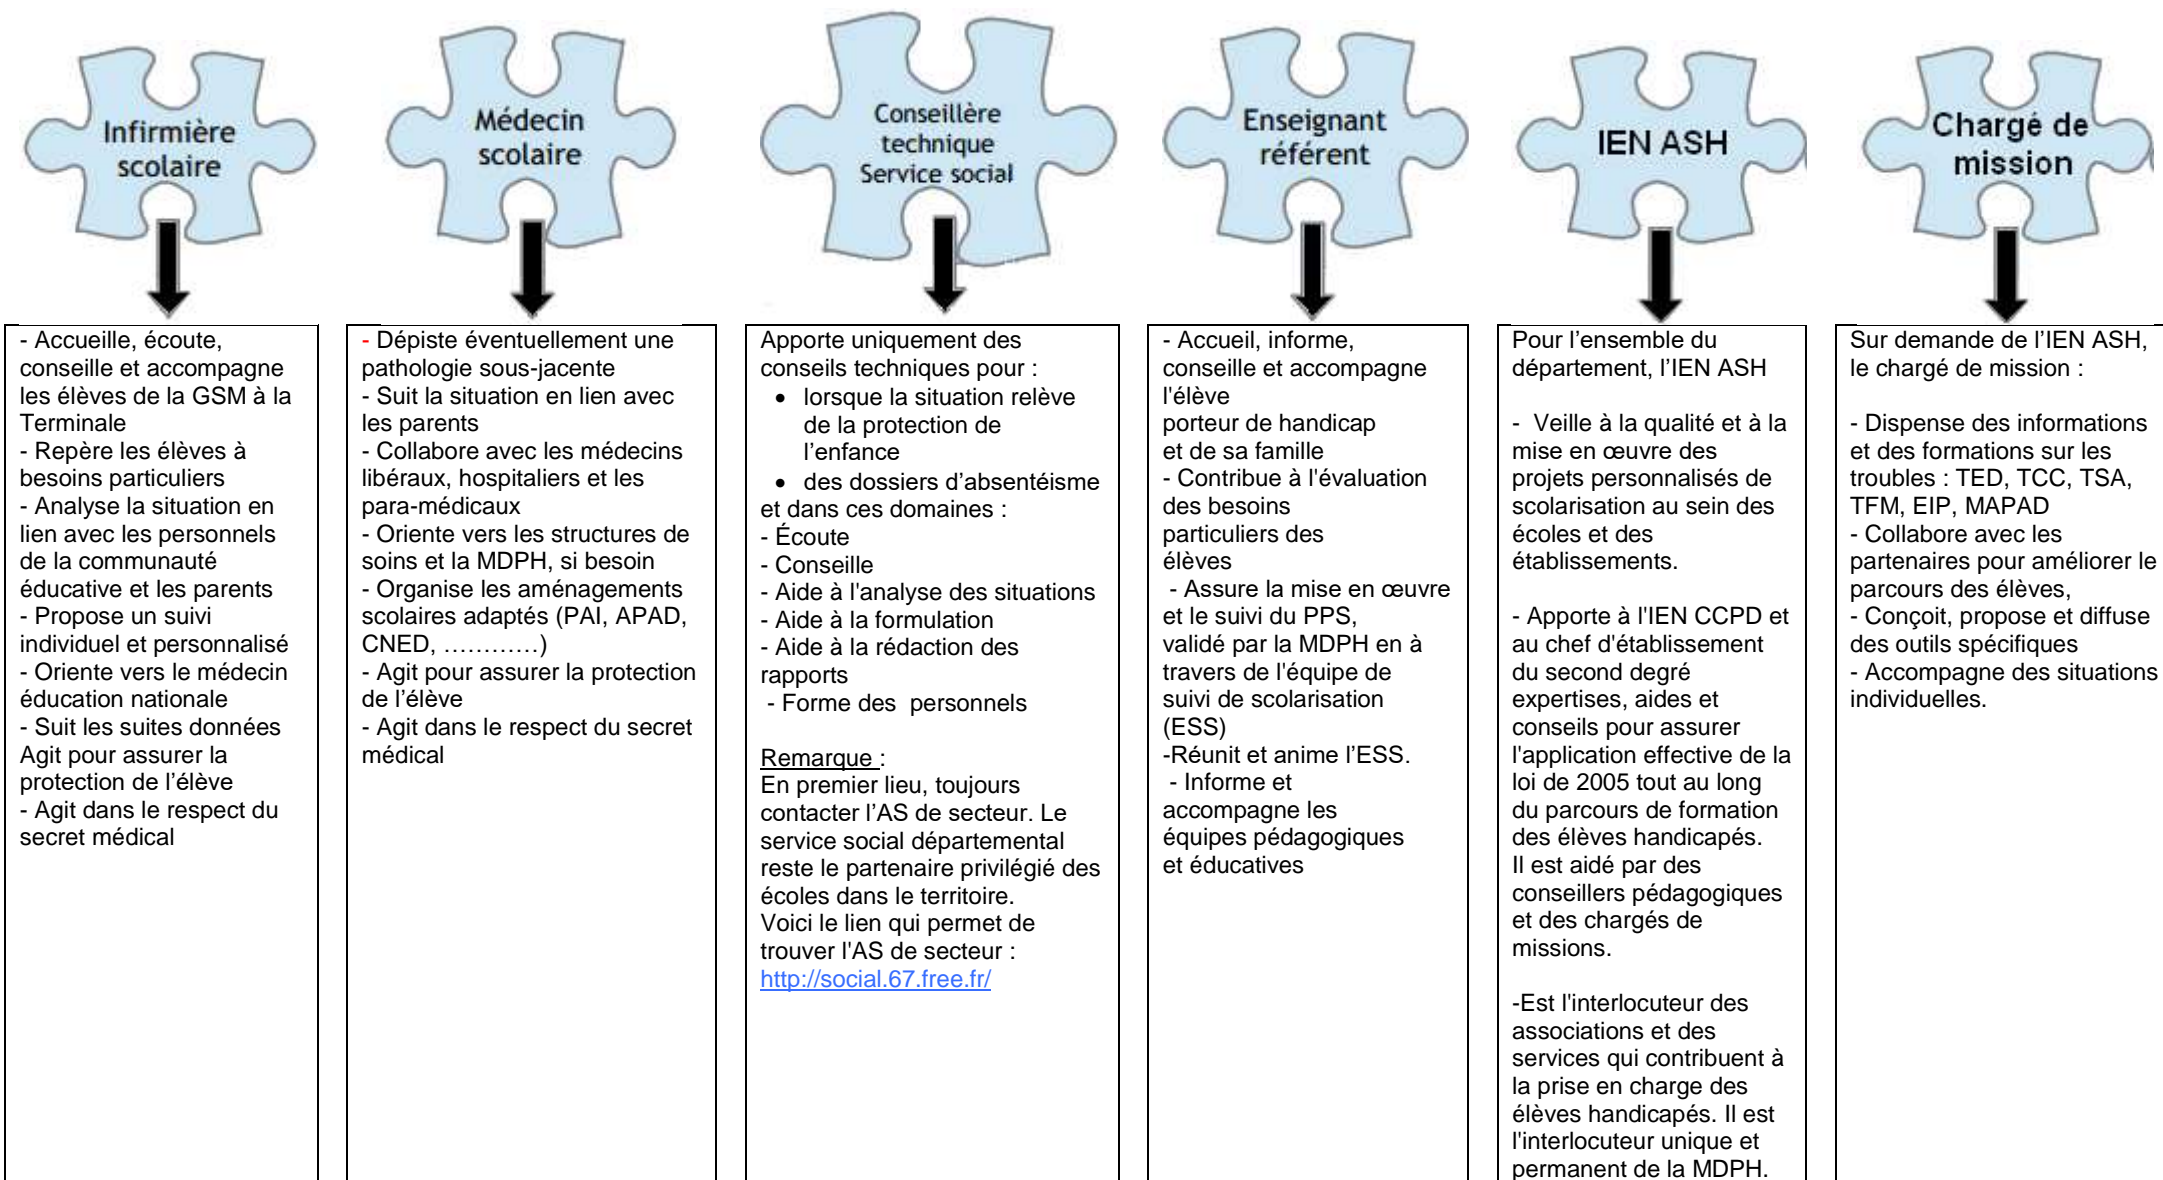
Infirmière scolaire

- Accueille, écoute, conseille et accompagne les élèves de la GSM à la Terminale
- Repère les élèves à besoins particuliers
- Analyse la situation en lien avec les personnels de la communauté éducative et les parents
- Propose un suivi individuel et personnalisé
- Oriente vers le médecin éducation nationale
- Suit les suites données
Agit pour assurer la protection de l'élève
- Agit dans le respect du secret médical

Médecin scolaire

- Dépiste éventuellement une pathologie sous-jacente
- Suit la situation en lien avec les parents
- Collabore avec les médecins libéraux, hospitaliers et les para-médicaux
- Oriente vers les structures de soins et la MDPH, si besoin
- Organise les aménagements scolaires adaptés (PAI, APAD, CNED, …………)
- Agit pour assurer la protection de l'élève
- Agit dans le respect du secret médical

Conseillère technique Service social

Apporte uniquement des conseils techniques pour :
• lorsque la situation relève de la protection de l'enfance
• des dossiers d'absentéisme
et dans ces domaines :
- Écoute
- Conseille
- Aide à l'analyse des situations
- Aide à la formulation
- Aide à la rédaction des rapports
- Forme des personnels

Remarque :
En premier lieu, toujours contacter l'AS de secteur. Le service social départemental reste le partenaire privilégié des écoles dans le territoire.
Voici le lien qui permet de trouver l'AS de secteur :
http://social.67.free.fr/

Enseignant référent

- Accueil, informe, conseille et accompagne l'élève porteur de handicap et de sa famille
- Contribue à l'évaluation des besoins particuliers des élèves
- Assure la mise en œuvre et le suivi du PPS, validé par la MDPH en à travers de l'équipe de suivi de scolarisation (ESS)
-Réunit et anime l'ESS.
- Informe et accompagne les équipes pédagogiques et éducatives

IEN ASH

Pour l'ensemble du département, l'IEN ASH

- Veille à la qualité et à la mise en œuvre des projets personnalisés de scolarisation au sein des écoles et des établissements.

- Apporte à l'IEN CCPD et au chef d'établissement du second degré expertises, aides et conseils pour assurer l'application effective de la loi de 2005 tout au long du parcours de formation des élèves handicapés.
Il est aidé par des conseillers pédagogiques et des chargés de missions.

-Est l'interlocuteur des associations et des services qui contribuent à la prise en charge des élèves handicapés. Il est l'interlocuteur unique et permanent de la MDPH.

Chargé de mission

Sur demande de l'IEN ASH, le chargé de mission :

- Dispense des informations et des formations sur les troubles : TED, TCC, TSA, TFM, EIP, MAPAD
- Collabore avec les partenaires pour améliorer le parcours des élèves,
- Conçoit, propose et diffuse des outils spécifiques
- Accompagne des situations individuelles.